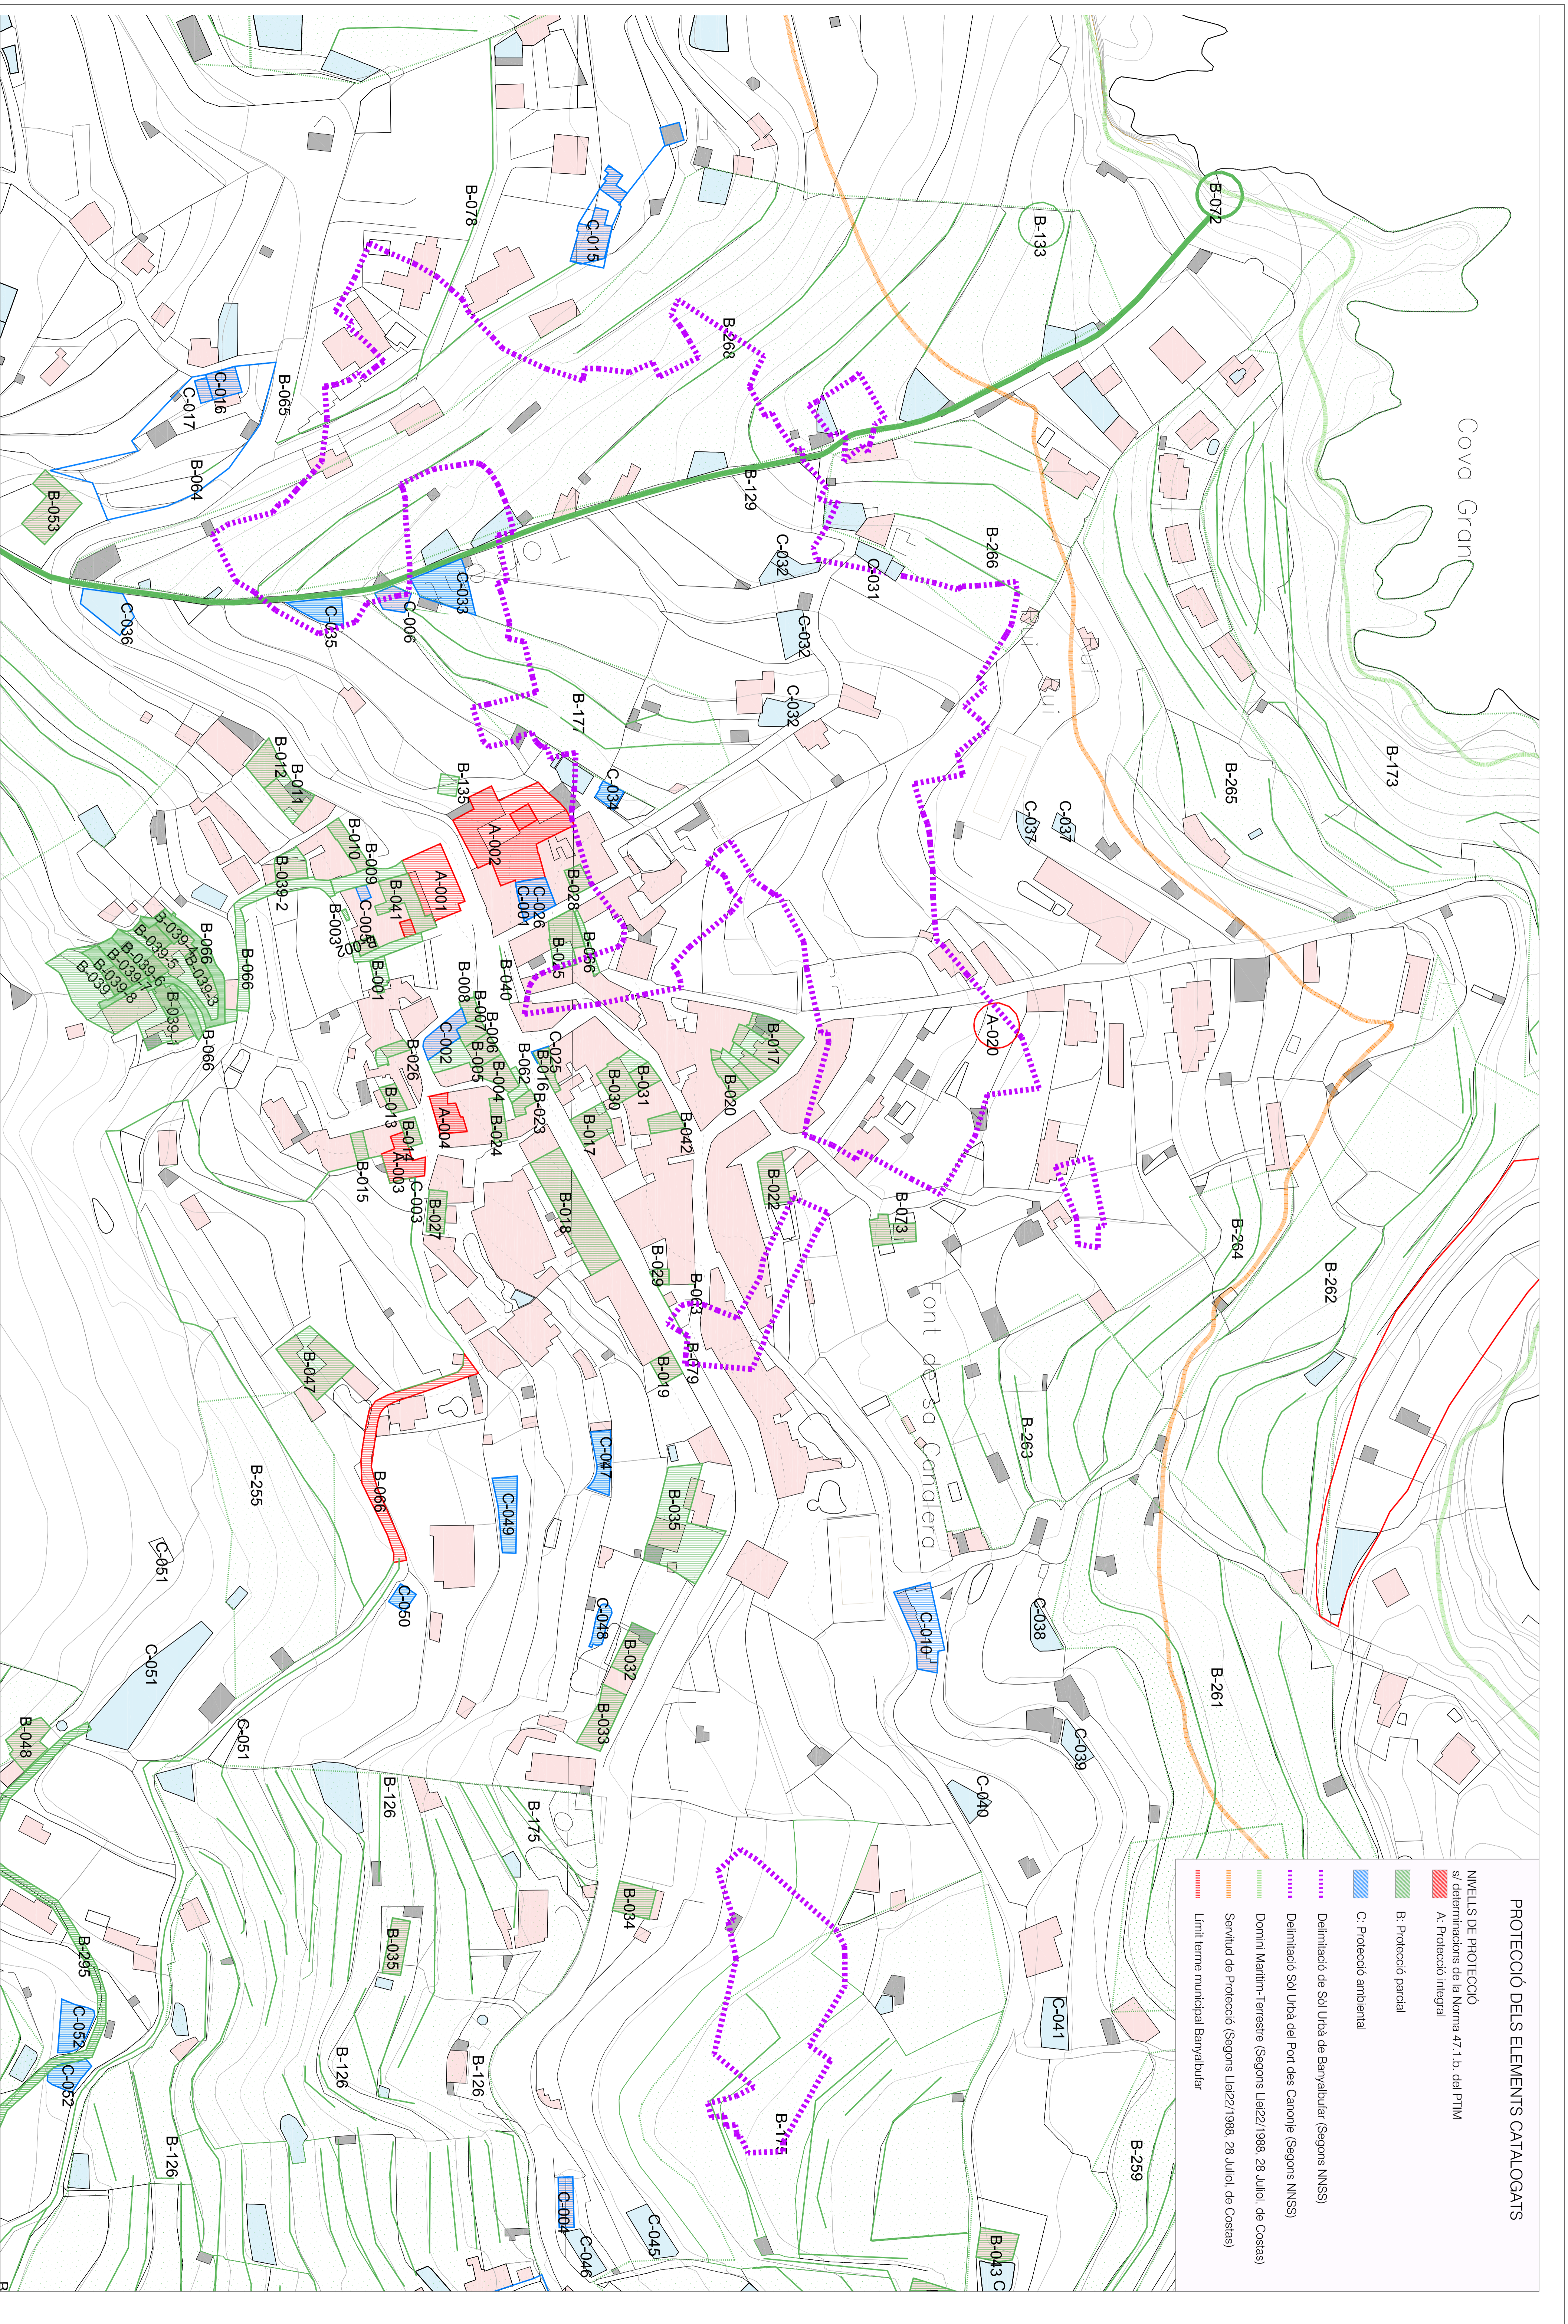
PROTECCIÓ DELS ELEMENTS CATALOGATS

NIVELLS DE PROTECCIÓ
s/ determinacions de la Norma 47.1.b. del PTIM

A: Protecció integral

B: Protecció parcial

C: Protecció ambiental

Delimitació de Sòl Urbà de Banyalbufar (Segons NNSS)

Delimitació Sòl Urbà del Port des Canonge (Segons NNSS)

Domini Marítim-Terrestre (Segons Llei22/1988, 28 Juliol, de Costas)

Servitud de Protecció (Segons Llei22/1988, 28 Juliol, de Costas)

Límit terme municipal Banyalbufar

Cova Gran

Font de sa Canalera

B-078 C-015 B-072 B-133 B-268 C-016 C-017 B-065 B-064 B-053 B-129 B-266 C-032 C-031 C-033 C-006 C-035 C-036 C-032 C-032 B-177 B-265 B-173 B-012 B-011 B-135 C-034 C-037 C-037 A-002 B-010 B-009 B-039-2 A-001 B-041 C-005 B-003 C-026 C-001 B-028 B-025 B-036 B-066 B-039 B-039-3 B-039-5 B-039-6 B-039-7 B-039-8 B-039-1 B-066 B-066 B-001 B-008 B-040 A-020 B-007 B-006 B-005 C-002 B-026 C-025 B-062 B-016 B-023 B-004 B-030 B-031 B-017 B-020 B-013 A-004 B-024 B-017 B-042 B-014 A-003 C-003 B-015 B-027 B-022 B-073 B-018 B-264 B-262 B-029 B-043 B-079 B-019 B-047 B-263 B-255 B-066 C-047 C-049 B-035 C-051 C-050 C-048 C-010 C-038 C-051 B-032 B-261 B-048 C-051 B-033 C-039 C-040 B-126 B-175 B-034 B-035 B-295 C-041 C-052 C-052 B-126 B-126 B-175 B-126 B-259 C-004 C-046 C-045 B-043